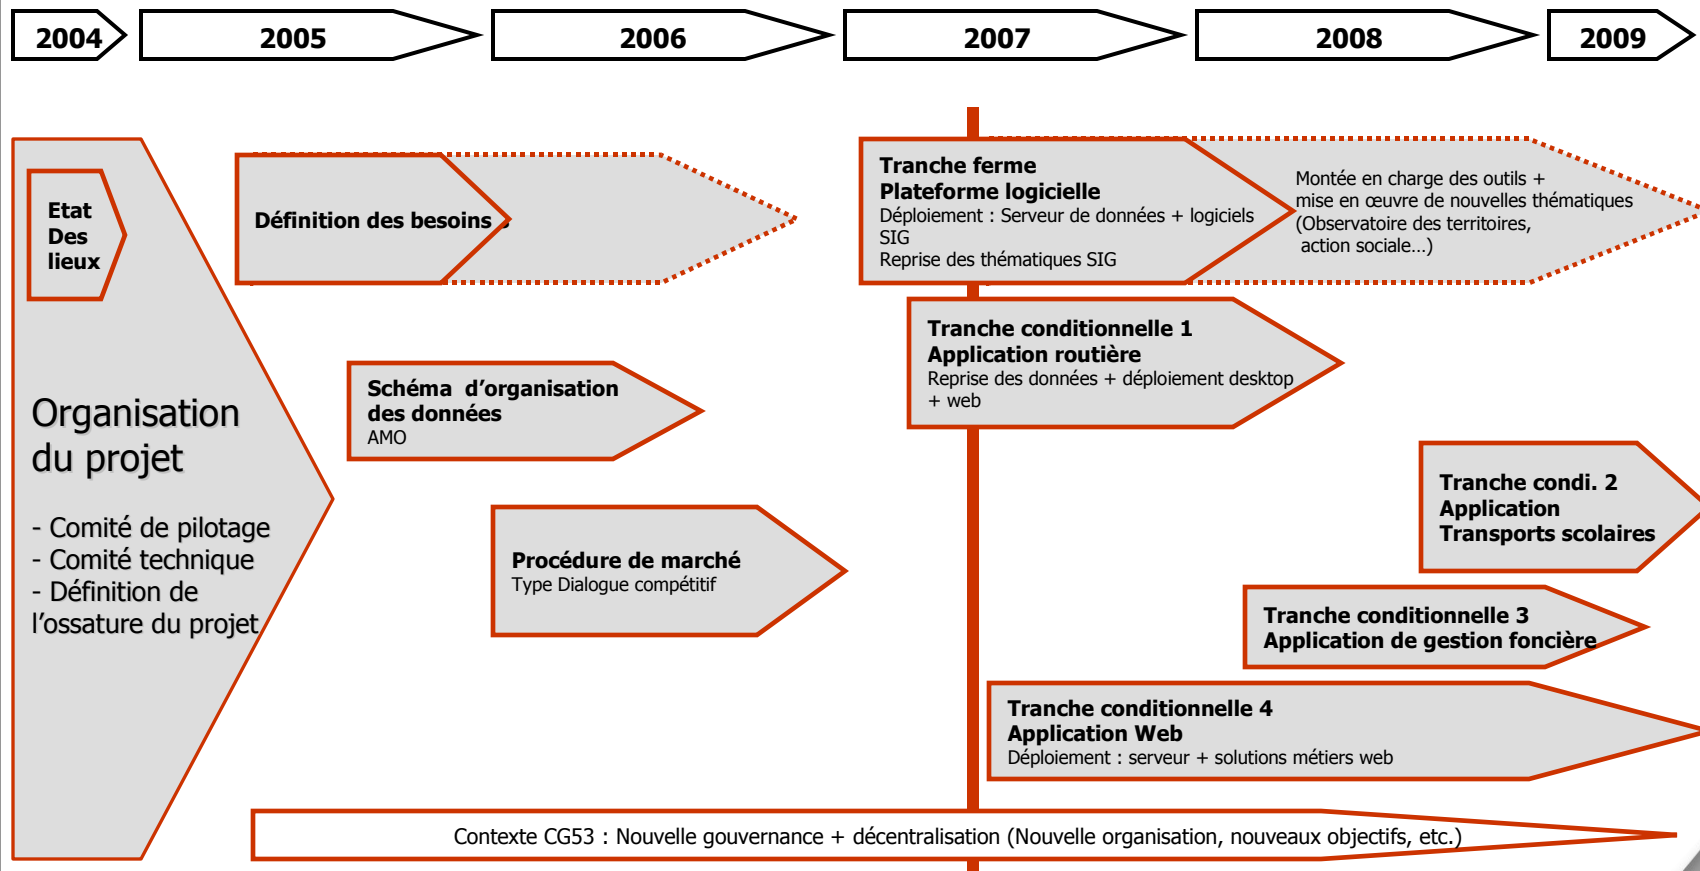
2004
2005
2006
2007
2008
2009

Etat Des lieux

Organisation du projet

- Comité de pilotage
- Comité technique
- Définition de l'ossature du projet

Définition des besoins

Schéma d'organisation des données
AMO

Procédure de marché
Type Dialogue compétitif

Tranche ferme
Plateforme logicielle
Déploiement : Serveur de données + logiciels SIG
Reprise des thématiques SIG

Montée en charge des outils + mise en œuvre de nouvelles thématiques (Observatoire des territoires, action sociale…)

Tranche conditionnelle 1
Application routière
Reprise des données + déploiement desktop + web

Tranche condi. 2
Application
Transports scolaires

Tranche conditionnelle 3
Application de gestion foncière

Tranche conditionnelle 4
Application Web
Déploiement : serveur + solutions métiers web

Contexte CG53 : Nouvelle gouvernance + décentralisation (Nouvelle organisation, nouveaux objectifs, etc.)